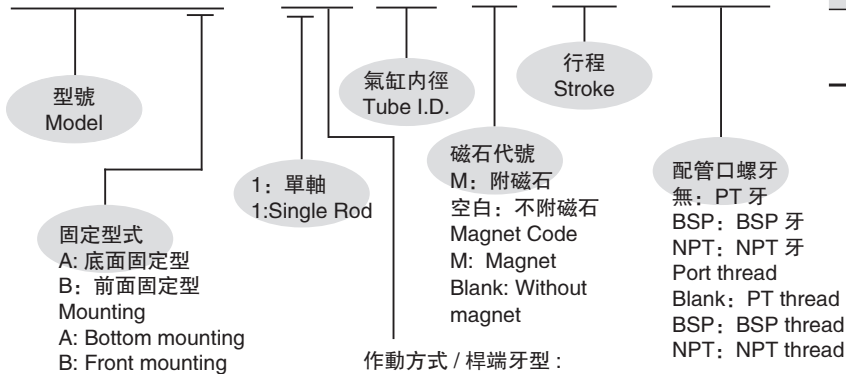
型號
Model

固定型式
A: 底面固定型
B：前面固定型
Mounting
A: Bottom mounting
B: Front mounting

1：單軸
1:Single Rod

氣缸內徑
Tube I.D.

作動方式 / 桿端牙型 :

磁石代號
M：附磁石
空白：不附磁石
Magnet Code
M: Magnet
Blank: Without magnet

行程
Stroke

配管口螺牙
無：PT 牙
BSP：BSP 牙
NPT：NPT 牙
Port thread
Blank：PT thread
BSP：BSP thread
NPT：NPT thread